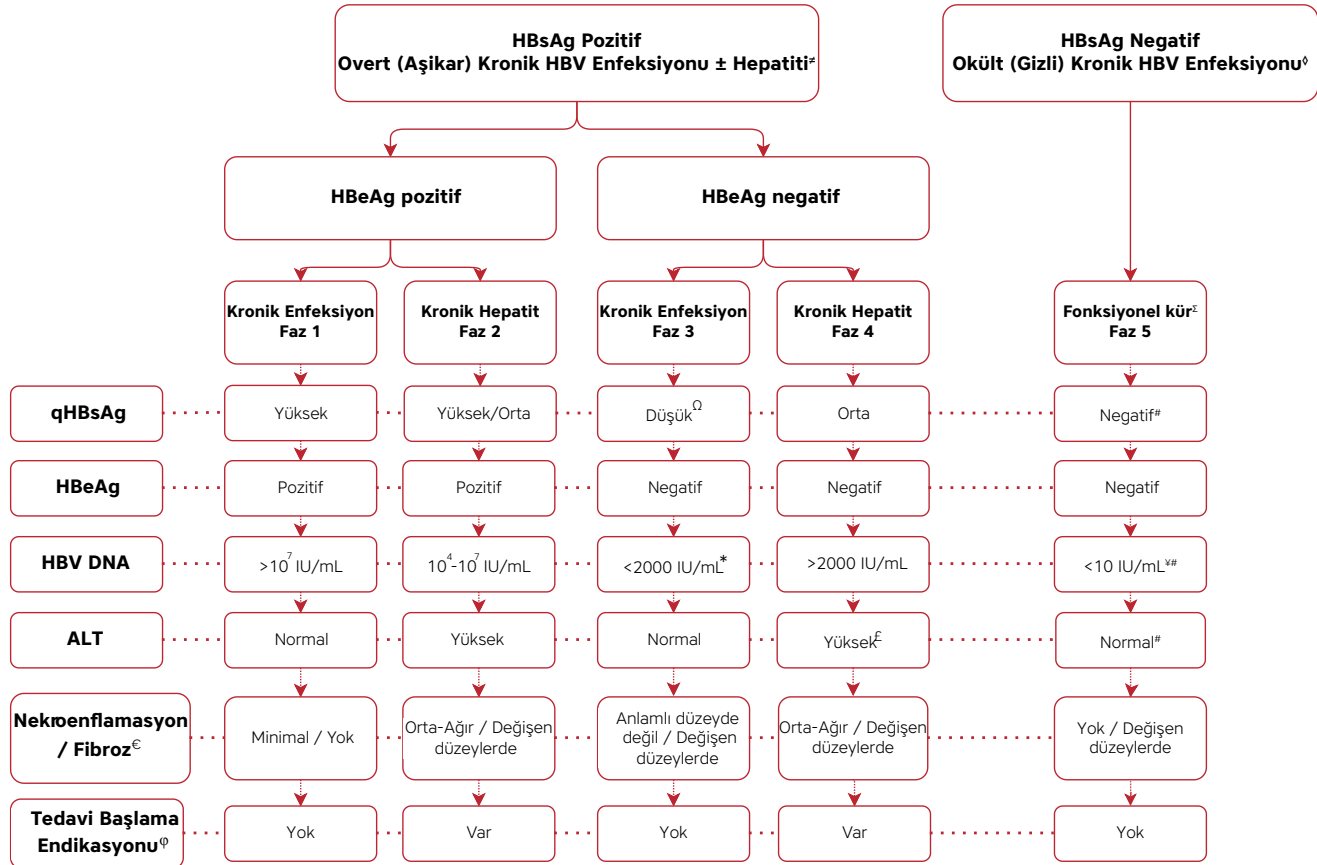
HBsAg Pozitif
Overt (Aşikar) Kronik HBV Enfeksiyonu ± Hepatiti$^{≠}$

HBsAg Negatif
Okült (Gizli) Kronik HBV Enfeksiyonu$^{◊}$

HBeAg pozitif

HBeAg negatif

Kronik Enfeksiyon
Faz 1

Kronik Hepatit
Faz 2

Kronik Enfeksiyon
Faz 3

Kronik Hepatit
Faz 4

Fonksiyonel kür$^{Σ}$
Faz 5

| | | | | | |
|---|---|---|---|---|---|
| qHBsAg | Yüksek | Yüksek/Orta | Düşük$^{Ω}$ | Orta | Negatif$^{\#}$ |
| HBeAg | Pozitif | Pozitif | Negatif | Negatif | Negatif |
| HBV DNA | $>10^{7}$ IU/mL | $10^{4}$-$10^{7}$ IU/mL | <2000 IU/mL* | >2000 IU/mL | <10 IU/mL$^{¥\#}$ |
| ALT | Normal | Yüksek | Normal | Yüksek$^{£}$ | Normal$^{\#}$ |
| Nekroenflamasyon / Fibroz$^{€}$ | Minimal / Yok | Orta-Ağır / Değişen düzeylerde | Anlamlı düzeyde değil / Değişen düzeylerde | Orta-Ağır / Değişen düzeylerde | Yok / Değişen düzeylerde |
| Tedavi Başlama Endikasyonu$^{φ}$ | Yok | Var | Yok | Var | Yok |